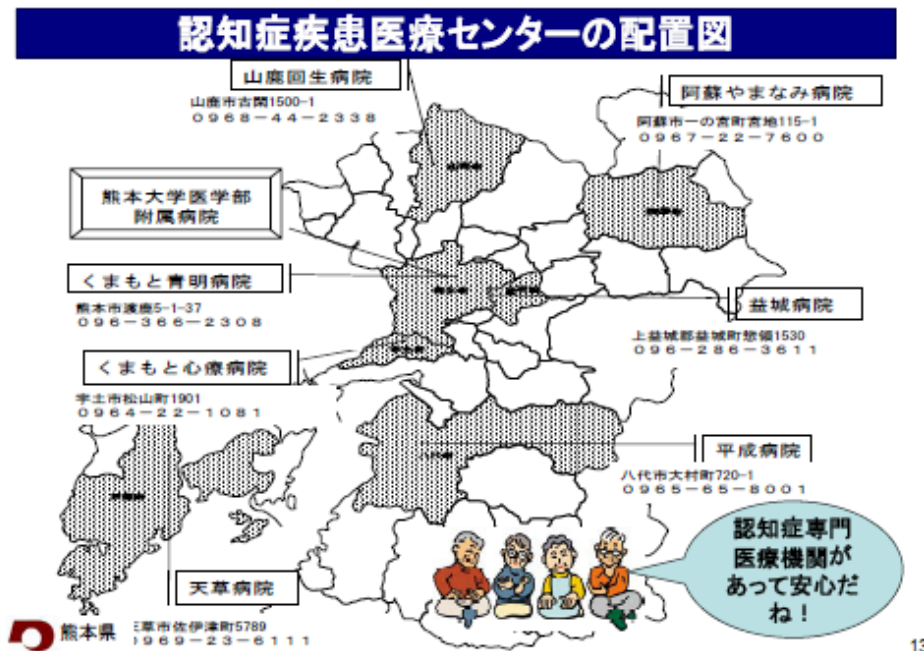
認知症疾患医療センターの配置図

山鹿回生病院
山鹿市古閑1500-1
0968－44－2338

阿蘇やまなみ病院
阿蘇市一の宮町宮地115-1
0967－22－7600

熊本大学医学部
附属病院

くまもと青明病院
熊本市渡鹿5-1-37
096－366－2308

益城病院
上益城郡益城町惣領1530
096－286－3611

くまもと心療病院
宇土市松山町1901
0964－22－1081

平成病院
八代市大村町720-1
0965－65－8001

認知症専門
医療機関が
あって安心だね！

天草病院
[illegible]草市佐伊津町5789
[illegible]969－23－6111

熊本県

13